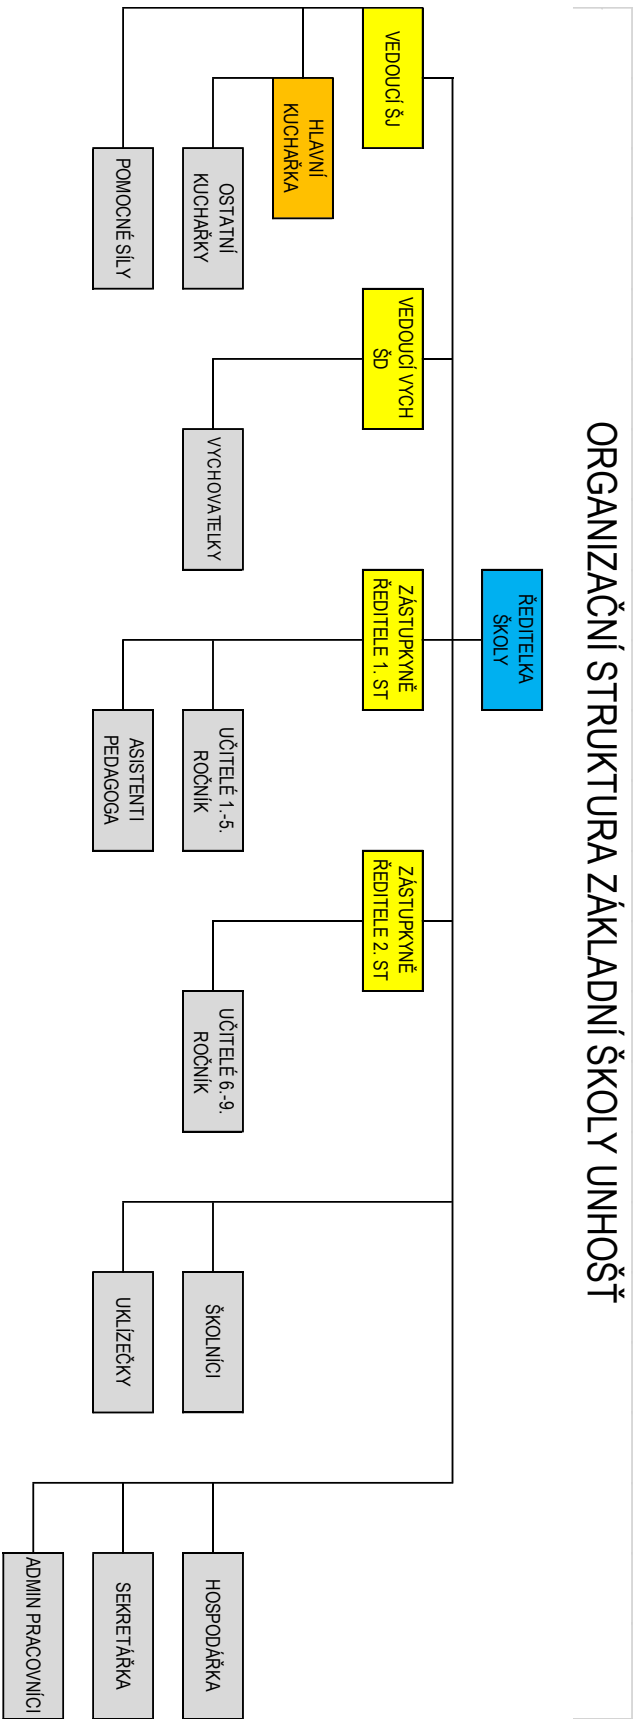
ORGANIZAČNÍ STRUKTURA ZÁKLADNÍ ŠKOLY UNHOŠŤ

ŘEDITELKA ŠKOLY

VEDOUCÍ ŠJ

HLAVNÍ KUCHAŘKA

OSTATNÍ KUCHAŘKY

POMOCNÉ SÍLY

VEDOUCÍ VYCH ŠD

VYCHOVATELKY

ZÁSTUPKYNĚ ŘEDITELE 1. ST

UČITELÉ 1.-5. ROČNÍK

ASISTENTI PEDAGOGA

ZÁSTUPKYNĚ ŘEDITELE 2. ST

UČITELÉ 6.-9. ROČNÍK

ŠKOLNÍCI

UKLÍZEČKY

HOSPODÁŘKA

SEKRETÁŘKA

ADMIN PRACOVNÍCI